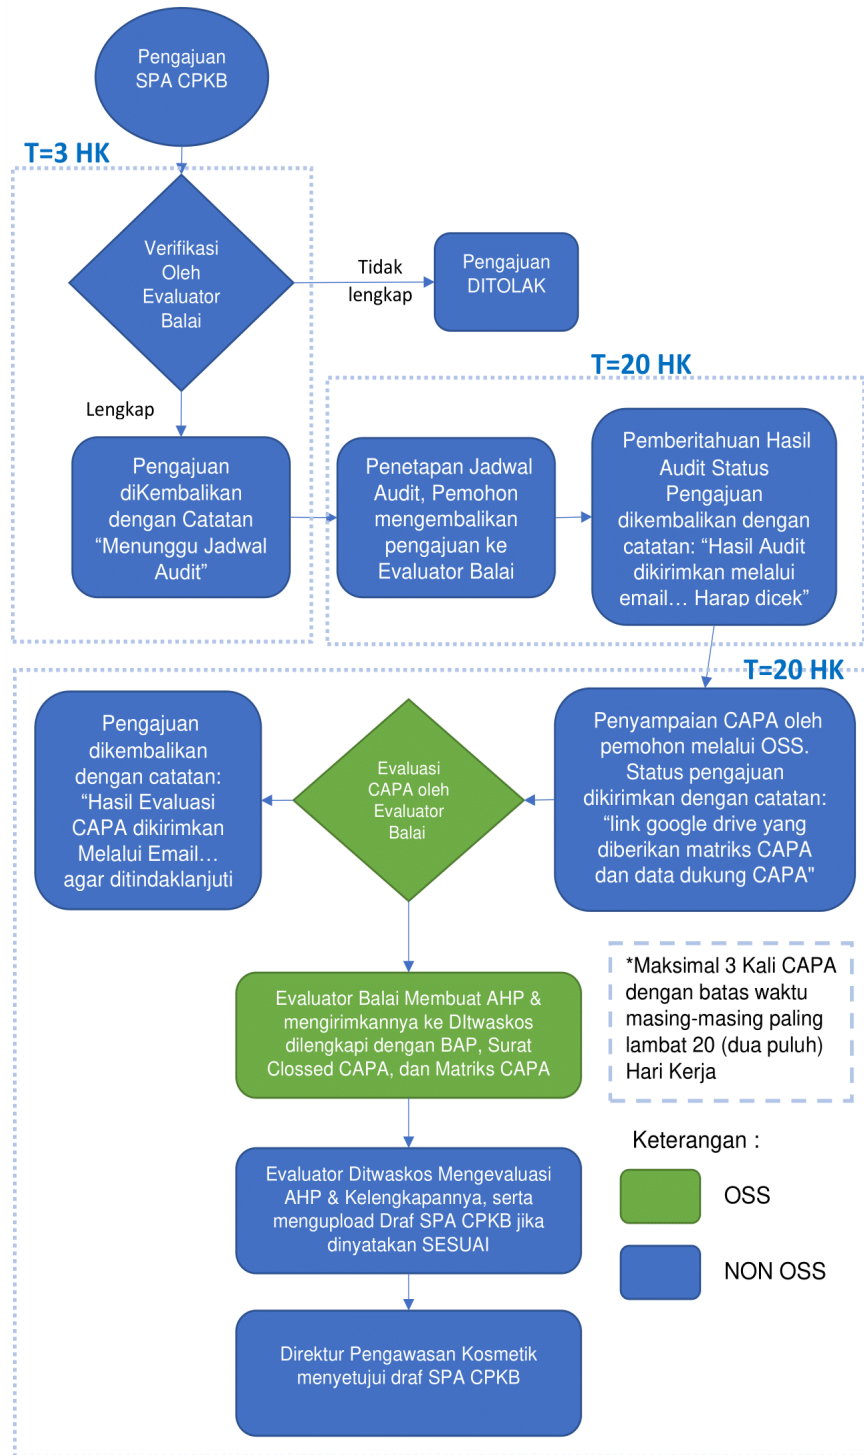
Pengajuan SPA CPKB

T=3 HK

Verifikasi Oleh Evaluator Balai

Tidak lengkap

Pengajuan DITOLAK

Lengkap

Pengajuan diKembalikan dengan Catatan “Menunggu Jadwal Audit”

T=20 HK

Penetapan Jadwal Audit, Pemohon mengembalikan pengajuan ke Evaluator Balai

Pemberitahuan Hasil Audit Status Pengajuan dikembalikan dengan catatan: “Hasil Audit dikirimkan melalui email… Harap dicek”

T=20 HK

Pengajuan dikembalikan dengan catatan: “Hasil Evaluasi CAPA dikirimkan Melalui Email… agar ditindaklanjuti

Evaluasi CAPA oleh Evaluator Balai

Penyampaian CAPA oleh pemohon melalui OSS. Status pengajuan dikirimkan dengan catatan: “link google drive yang diberikan matriks CAPA dan data dukung CAPA"

*Maksimal 3 Kali CAPA dengan batas waktu masing-masing paling lambat 20 (dua puluh) Hari Kerja

Evaluator Balai Membuat AHP & mengirimkannya ke DItwaskos dilengkapi dengan BAP, Surat Clossed CAPA, dan Matriks CAPA

Keterangan :

OSS

NON OSS

Evaluator Ditwaskos Mengevaluasi AHP & Kelengkapannya, serta mengupload Draf SPA CPKB jika dinyatakan SESUAI

Direktur Pengawasan Kosmetik menyetujui draf SPA CPKB